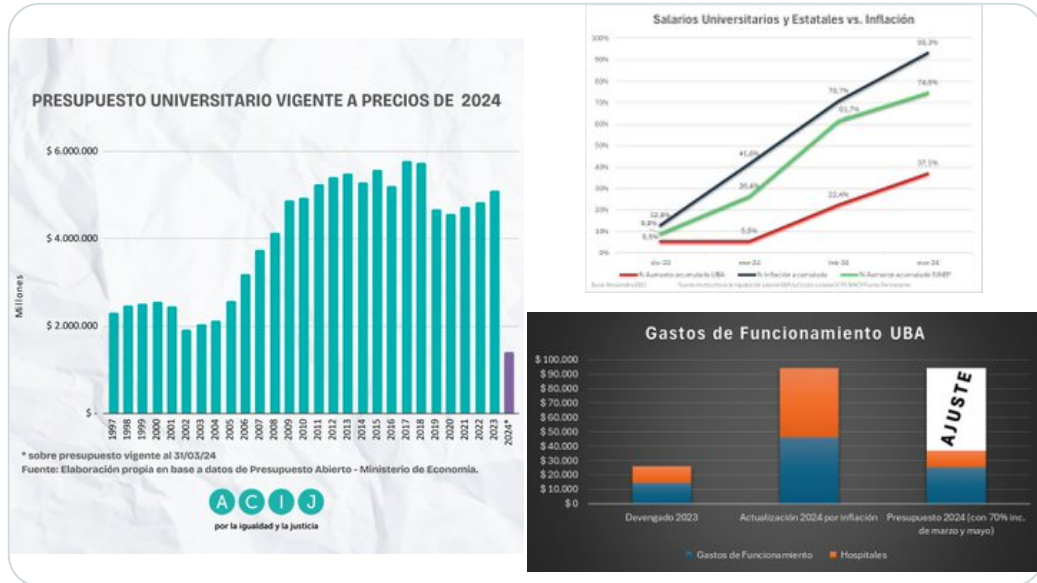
PRESUPUESTO UNIVERSITARIO VIGENTE A PRECIOS DE 2024

$ 6.000.000
$ 4.000.000
$ 2.000.000
$ -

Millones

1997 1998 1999 2000 2001 2002 2003 2004 2005 2006 2007 2008 2009 2010 2011 2012 2013 2014 2015 2016 2017 2018 2019 2020 2021 2022 2023 2024*

* sobre presupuesto vigente al 31/03/24
Fuente: Elaboración propia en base a datos de Presupuesto Abierto - Ministerio de Economía.

A C I J
por la igualdad y la justicia

Salarios Universitarios y Estatales vs. Inflación

100%
90%
80%
70%
60%
50%
40%
30%
20%
10%
0%

93,3%
74,6%
70,7%
61,7%
41,6%
37,1%
26,4%
22,4%
12,8%
9,0%
5,5%
5,5%

dic-23 ene-24 feb-24 mar-24

% Aumento acumulado UBA
% Inflación acumulada
% Aumento acumulado SINEP

Gastos de Funcionamiento UBA

$ 100.000
$ 90.000
$ 80.000
$ 70.000
$ 60.000
$ 50.000
$ 40.000
$ 30.000
$ 20.000
$ 10.000
$ 0

AJUSTE

Devengado 2023
Actualización 2024 por inflación
Presupuesto 2024 (con 70% inc. de marzo y mayo)

Gastos de Funcionamiento
Hospitales